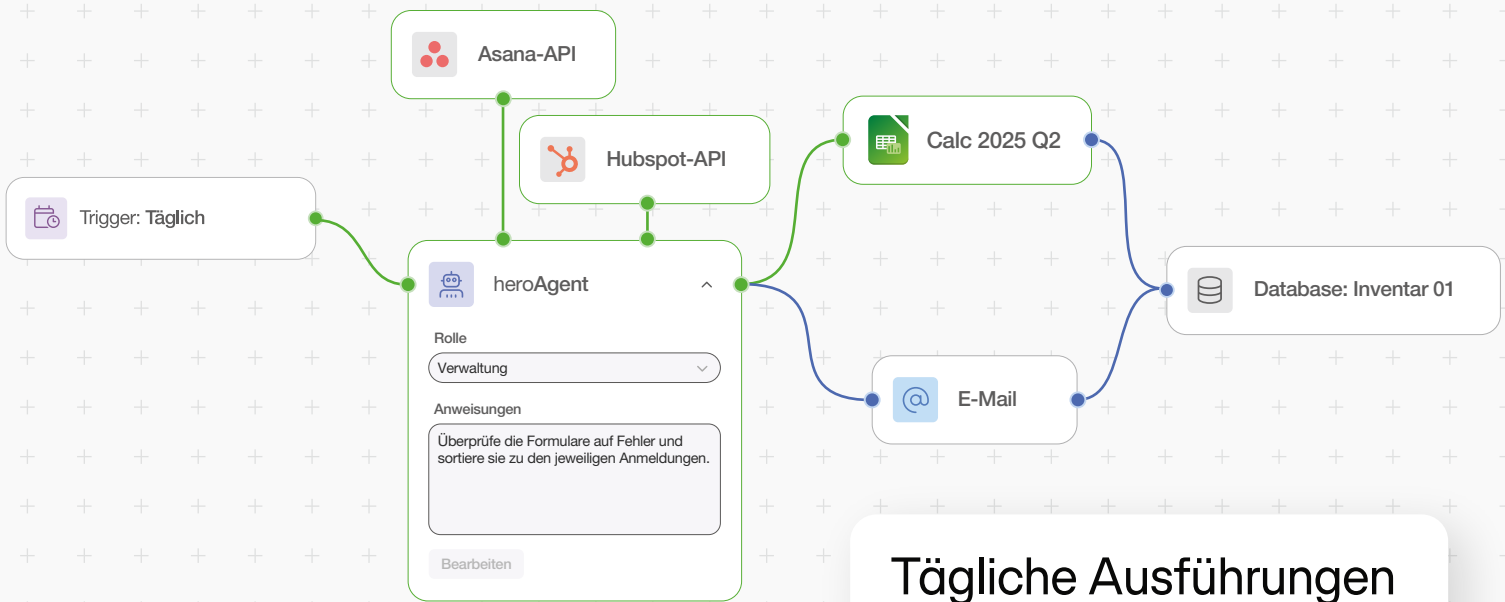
Asana-API

Hubspot-API

Calc 2025 Q2

Trigger: Täglich

heroAgent

Rolle

Verwaltung

Anweisungen

Überprüfe die Formulare auf Fehler und sortiere sie zu den jeweiligen Anmeldungen.

Bearbeiten

Database: Inventar 01

E-Mail

Tägliche Ausführungen